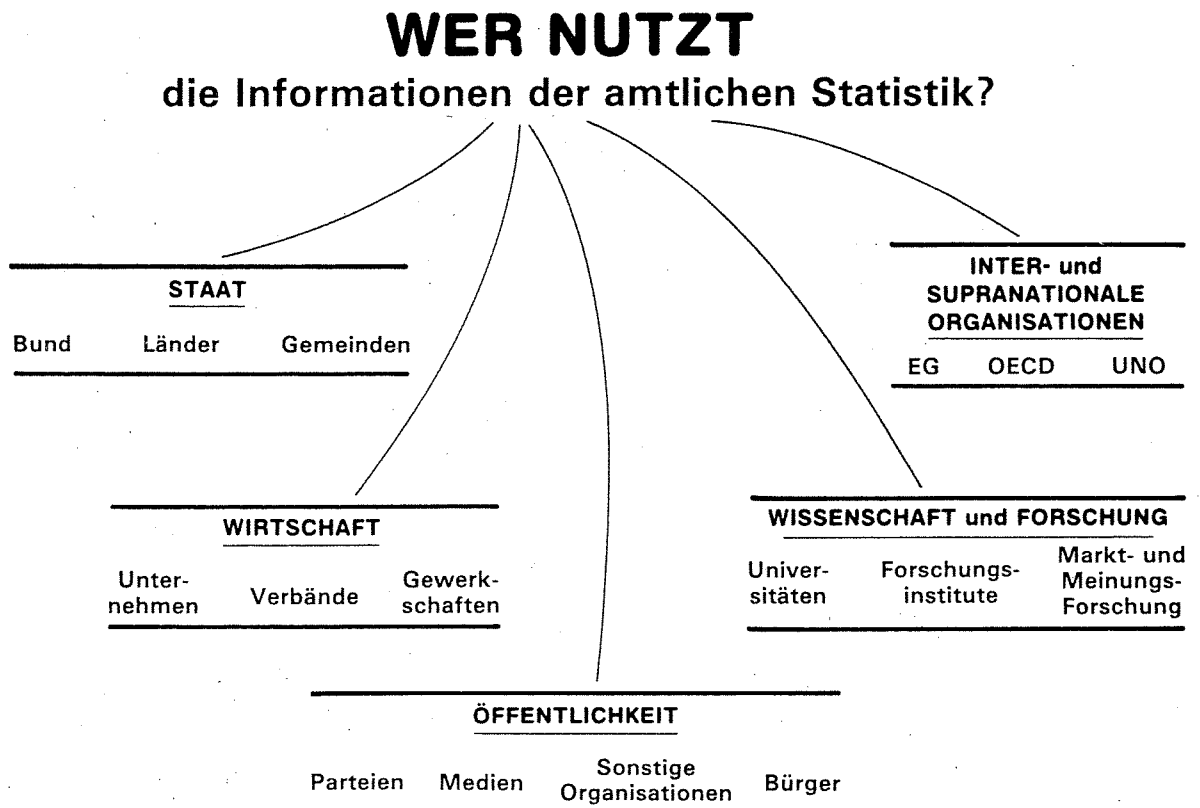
WER NUTZT
die Informationen der amtlichen Statistik?

STAAT
Bund Länder Gemeinden

INTER- und SUPRANATIONALE ORGANISATIONEN
EG OECD UNO

WIRTSCHAFT
Unternehmen Verbände Gewerkschaften

WISSENSCHAFT und FORSCHUNG
Universitäten Forschungsinstitute Markt- und Meinungs-Forschung

ÖFFENTLICHKEIT
Parteien Medien Sonstige Organisationen Bürger